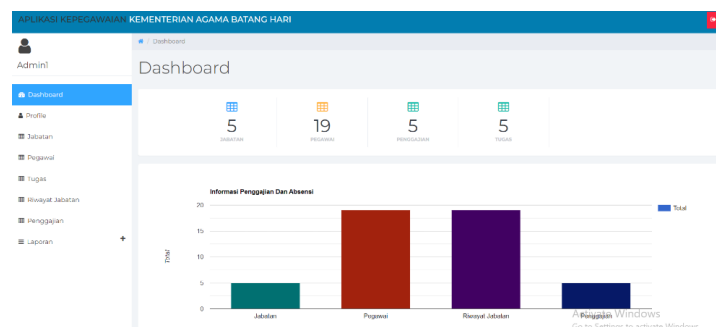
APLIKASI KEPEGAWAIAN KEMENTERIAN AGAMA BATANG HARI

Admin1

Dashboard
Profile
Jabatan
Pegawai
Tugas
Riwayat Jabatan
Penggajian
Laporan +

/ Dashboard

Dashboard

5
JABATAN

19
PEGAWAI

5
PENGGAJIAN

5
TUGAS

Informasi Penggajian Dan Absensi

Total

20
15
10
5
0

Total

Jabatan
Pegawai
Riwayat Jabatan
Penggajian

Activate Windows
Go to Settings to activate Windows.